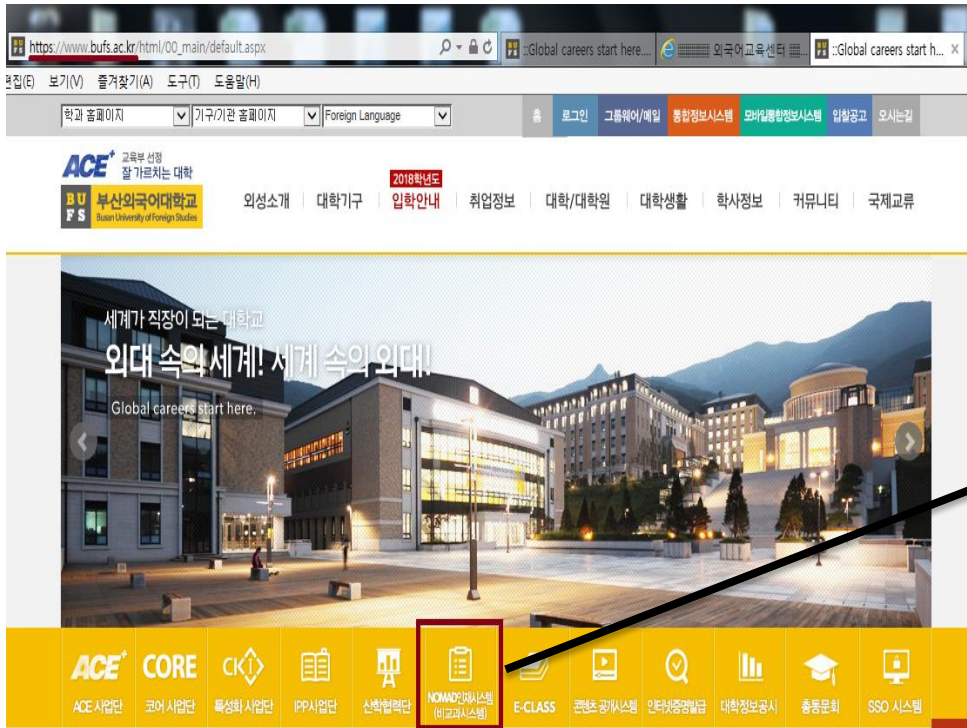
https://www.bufs.ac.kr/html/00_main/default.aspx
::Global careers start here....
외국어교육센터
::Global careers start h...

편집(E) 보기(V) 즐겨찾기(A) 도구(T) 도움말(H)

학과 홈페이지
기구/기관 홈페이지
Foreign Language

로그인 그룹웨어/메일 통합정보시스템 모바일통합정보시스템 입찰공고 오시는길

ACE 교육부 선정 잘 가르치는 대학
BUFS 부산외국어대학교 Busan University of Foreign Studies

외성소개 대학기구 2018학년도 입학안내 취업정보 대학/대학원 대학생활 학사정보 커뮤니티 국제교류

세계가 직장이 되는 대학교
외대 속의 세계! 세계 속의 외대!
Global careers start here.

ACE ACE 사업단
CORE 코어 사업단
CK 특성화 사업단
IPP사업단
산학협력단
NOMAD인재시스템 (비교과시스템)
E-CLASS
콘텐츠 공개시스템
인터넷증명발급
대학정보공시
총동문회
SSO 시스템